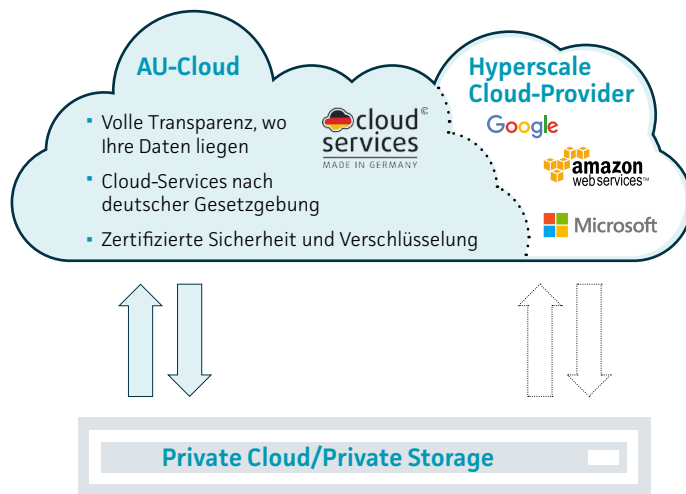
AU-Cloud

Volle Transparenz, wo Ihre Daten liegen

Cloud-Services nach deutscher Gesetzgebung

Zertifizierte Sicherheit und Verschlüsselung

cloud services ©
MADE IN GERMANY

Hyperscale Cloud-Provider

Google

amazon web services™

Microsoft

Private Cloud/Private Storage